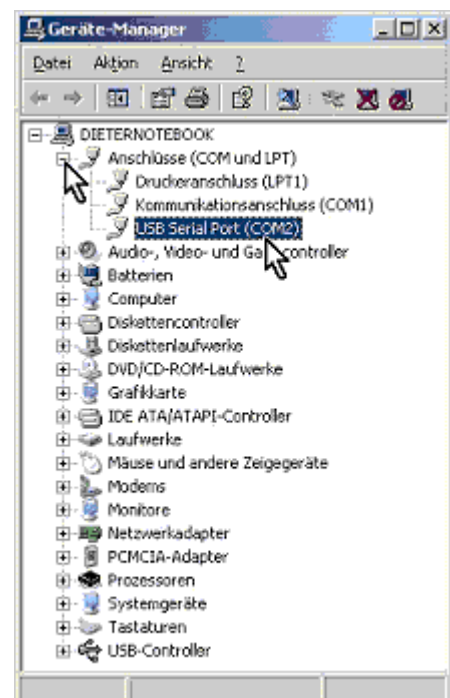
Geräte-Manager

Datei Aktion Ansicht ?

DIETERNOTEBOOK
Anschlüsse (COM und LPT)
Druckeranschluss (LPT1)
Kommunikationsanschluss (COM1)
USB Serial Port (COM2)
Audio-, Video- und Ga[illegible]controller
Batterien
Computer
Diskettencontroller
Diskettenlaufwerke
DVD/CD-ROM-Laufwerke
Grafikkarte
IDE ATA/ATAPI-Controller
Laufwerke
Mäuse und andere Zeigegeräte
Modems
Monitore
Netzwerkadapter
PCMCIA-Adapter
Prozessoren
Systemgeräte
Tastaturen
USB-Controller